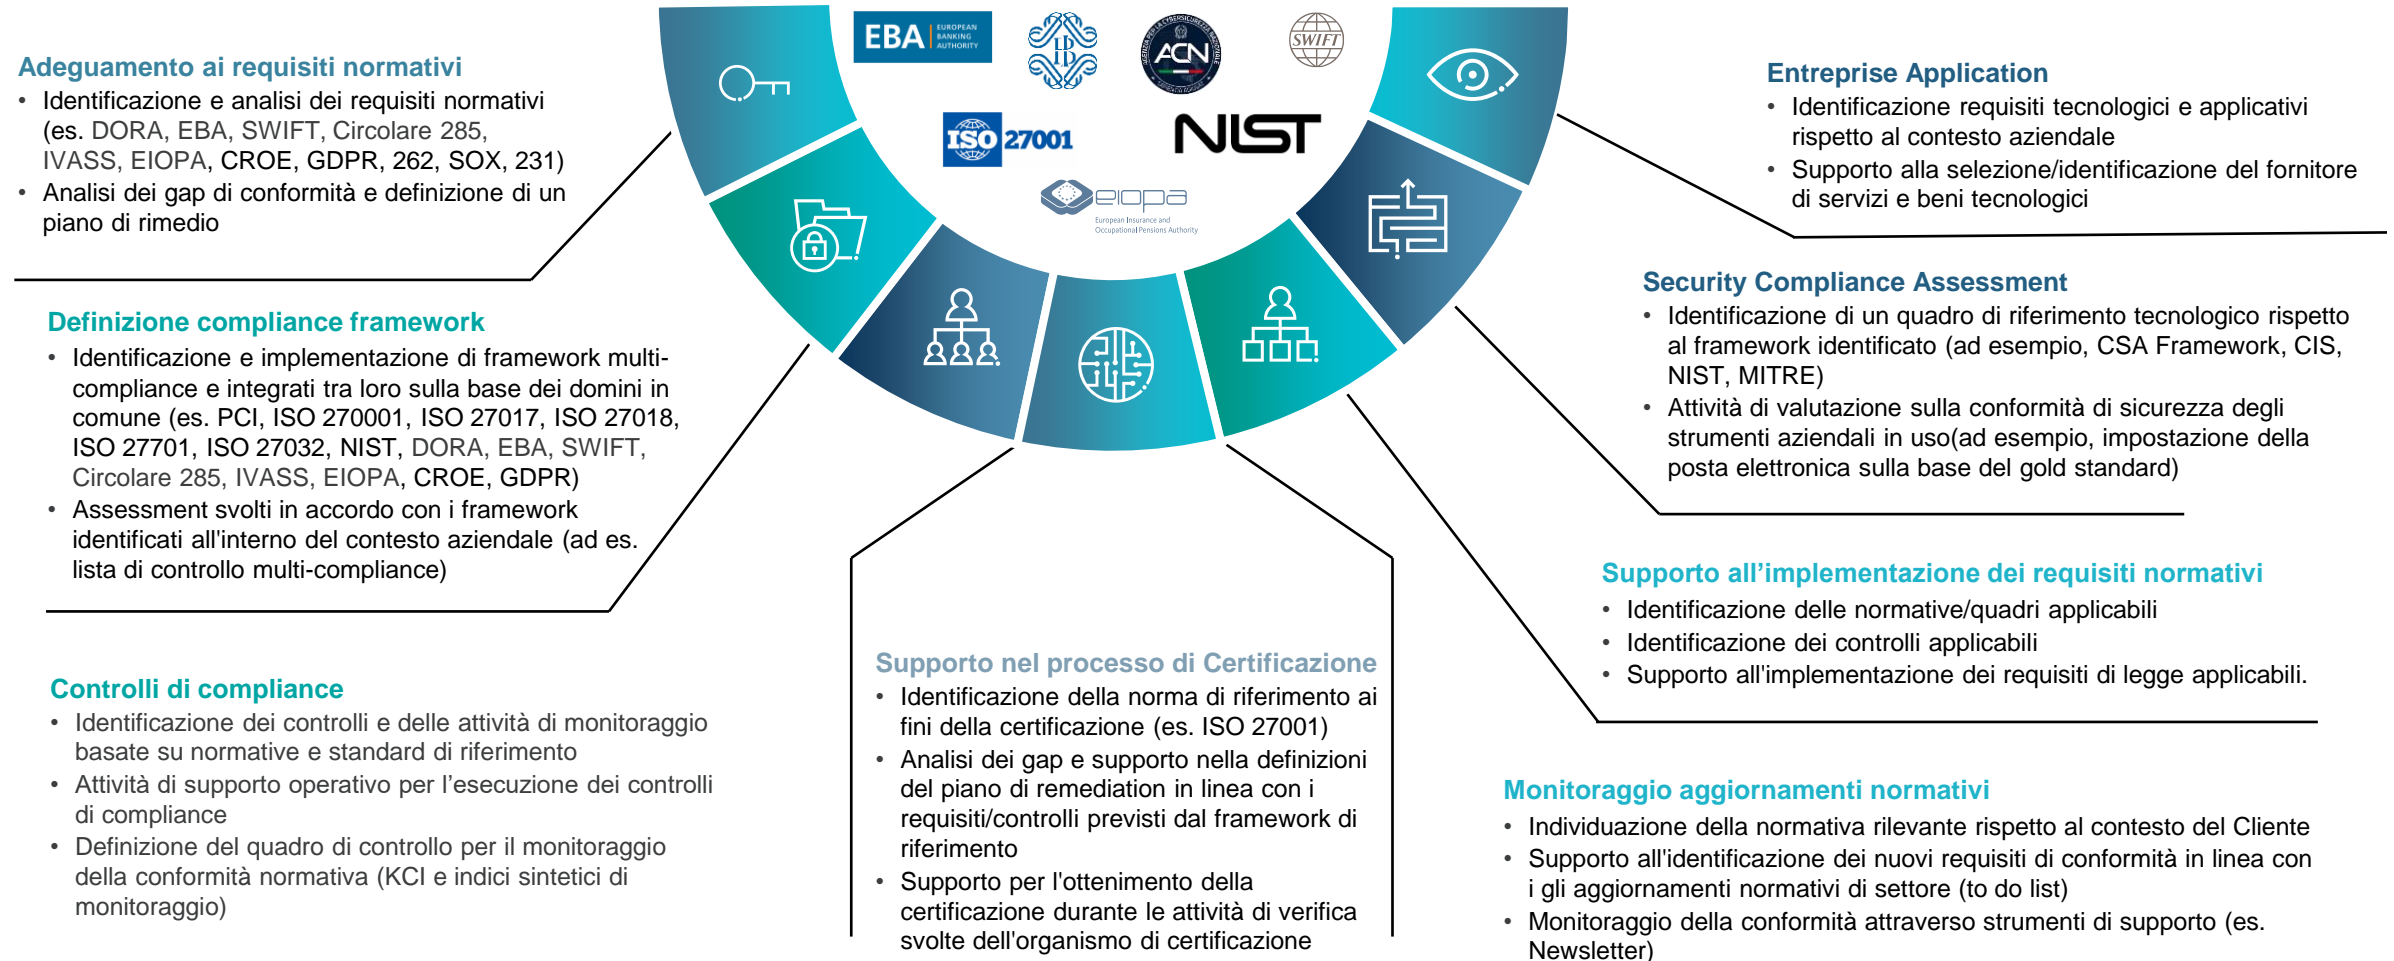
EBA EUROPEAN BANKING AUTHORITY

ISO 27001

NIST

eiopa European Insurance and Occupational Pensions Authority

SWIFT

ACN

Adeguamento ai requisiti normativi
• Identificazione e analisi dei requisiti normativi (es. DORA, EBA, SWIFT, Circolare 285, IVASS, EIOPA, CROE, GDPR, 262, SOX, 231)
• Analisi dei gap di conformità e definizione di un piano di rimedio

Definizione compliance framework
• Identificazione e implementazione di framework multi-compliance e integrati tra loro sulla base dei domini in comune (es. PCI, ISO 270001, ISO 27017, ISO 27018, ISO 27701, ISO 27032, NIST, DORA, EBA, SWIFT, Circolare 285, IVASS, EIOPA, CROE, GDPR)
• Assessment svolti in accordo con i framework identificati all'interno del contesto aziendale (ad es. lista di controllo multi-compliance)

Controlli di compliance
• Identificazione dei controlli e delle attività di monitoraggio basate su normative e standard di riferimento
• Attività di supporto operativo per l'esecuzione dei controlli di compliance
• Definizione del quadro di controllo per il monitoraggio della conformità normativa (KCI e indici sintetici di monitoraggio)

Supporto nel processo di Certificazione
• Identificazione della norma di riferimento ai fini della certificazione (es. ISO 27001)
• Analisi dei gap e supporto nella definizioni del piano di remediation in linea con i requisiti/controlli previsti dal framework di riferimento
• Supporto per l'ottenimento della certificazione durante le attività di verifica svolte dell'organismo di certificazione

Entreprise Application
• Identificazione requisiti tecnologici e applicativi rispetto al contesto aziendale
• Supporto alla selezione/identificazione del fornitore di servizi e beni tecnologici

Security Compliance Assessment
• Identificazione di un quadro di riferimento tecnologico rispetto al framework identificato (ad esempio, CSA Framework, CIS, NIST, MITRE)
• Attività di valutazione sulla conformità di sicurezza degli strumenti aziendali in uso(ad esempio, impostazione della posta elettronica sulla base del gold standard)

Supporto all'implementazione dei requisiti normativi
• Identificazione delle normative/quadri applicabili
• Identificazione dei controlli applicabili
• Supporto all'implementazione dei requisiti di legge applicabili.

Monitoraggio aggiornamenti normativi
• Individuazione della normativa rilevante rispetto al contesto del Cliente
• Supporto all'identificazione dei nuovi requisiti di conformità in linea con i gli aggiornamenti normativi di settore (to do list)
• Monitoraggio della conformità attraverso strumenti di supporto (es. Newsletter)